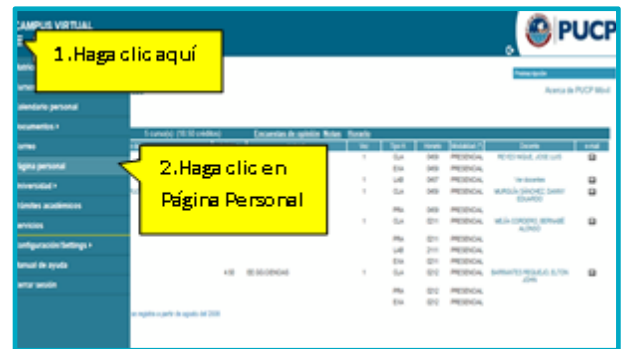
CAMPUS VIRTUAL

1.Haga clic aquí

PUCP

alendario personal

ocumentos

orreo

ágina personal

niversidad

rámites académicos

ervicios

onfiguración/Settings

anual de ayuda

errar sesión

2.Haga clic en Página Personal

Acerca de PUCP Móvil

5 curso(s) (10.50 créditos)

Encuestas de opinión

Notas

Horario

| Vez | Tipo H. | Horario | Modalidad | Docente | e-mail |
|---|---|---|---|---|---|
| 1 | CLA | 0A59 | PRESENCIAL | REYES NIGUE, JOSE LUIS | |
| | EXA | 0A59 | PRESENCIAL | | |
| 1 | LAB | 0A57 | PRESENCIAL | Ver docentes | |
| 1 | CLA | 0A59 | PRESENCIAL | MURGUÍA SÁNCHEZ, DANNY EDUARDO | |
| | PRA | 0A59 | PRESENCIAL | | |
| | EXA | 0A59 | PRESENCIAL | | |
| 1 | CLA | 0211 | PRESENCIAL | MEJÍA CORDERO, BERNABÉ ALONSO | |
| | PRA | 0211 | PRESENCIAL | | |
| | LAB | 2111 | PRESENCIAL | | |
| | EXA | 0211 | PRESENCIAL | | |
| 1 | CLA | 0212 | PRESENCIAL | BARRANTES REQUEJO, ELTON JOHN | |
| | PRA | 0212 | PRESENCIAL | | |
| | EXA | 0212 | PRESENCIAL | | |

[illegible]